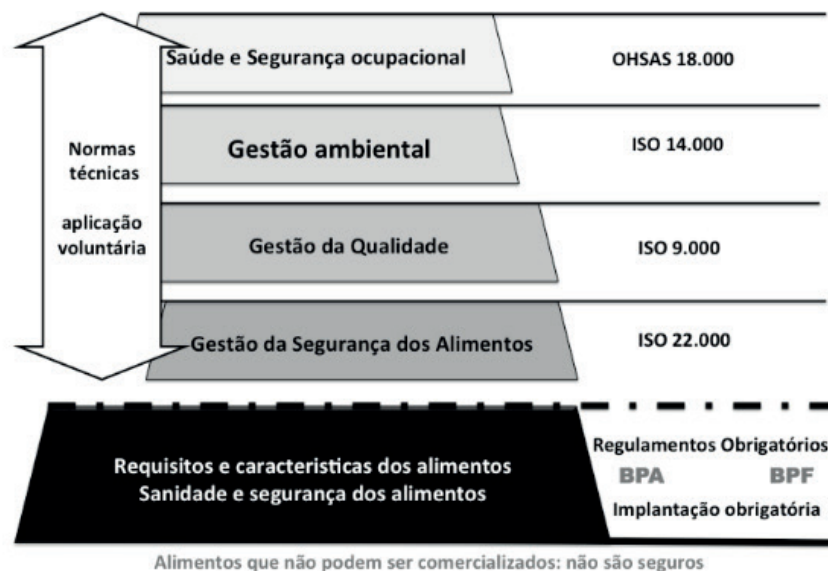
Normas técnicas

aplicação voluntária

Saúde e Segurança ocupacional

OHSAS 18.000

Gestão ambiental

ISO 14.000

Gestão da Qualidade

ISO 9.000

Gestão da Segurança dos Alimentos

ISO 22.000

Requisitos e caracteristicas dos alimentos
Sanidade e segurança dos alimentos

Regulamentos Obrigatórios

BPA

BPF

Implantação obrigatória

Alimentos que não podem ser comercializados: não são seguros